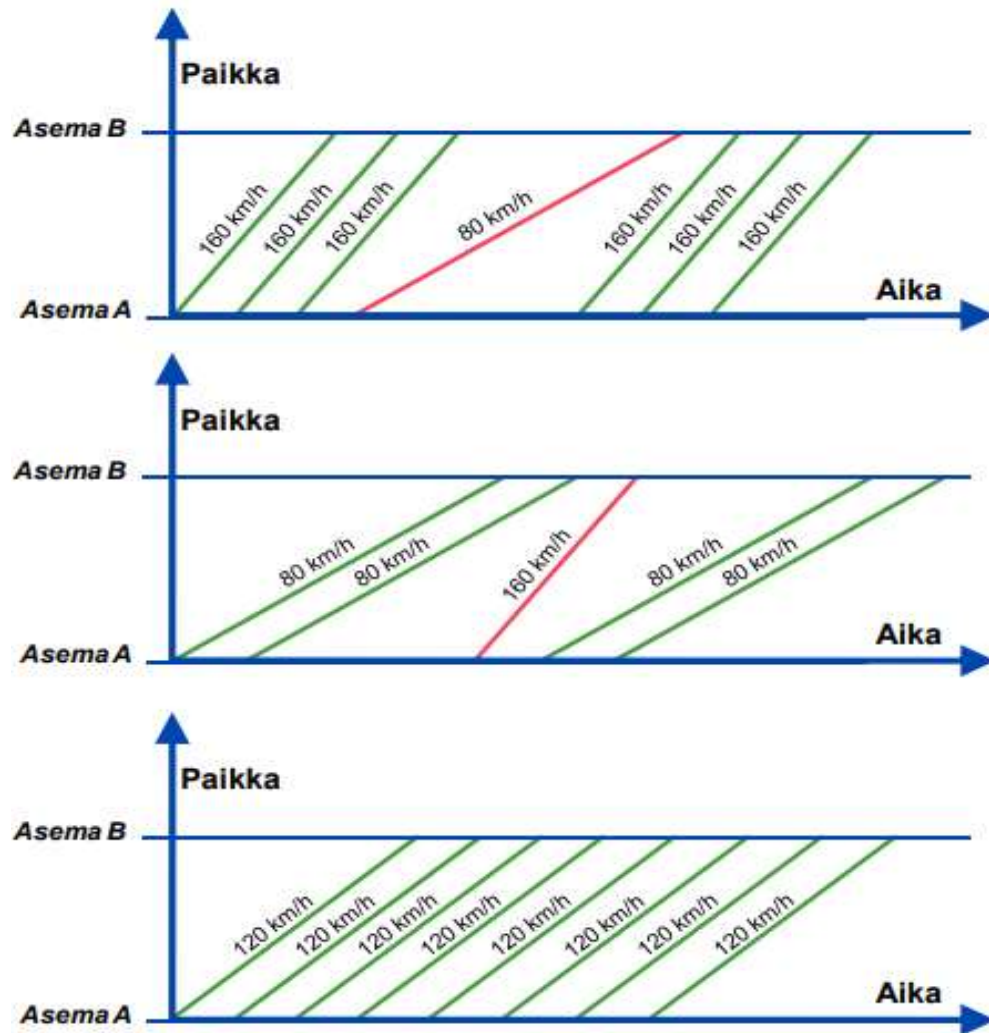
Paikka

Asema B

160 km/h 160 km/h 160 km/h 80 km/h 160 km/h 160 km/h 160 km/h

Asema A

Aika

Paikka

Asema B

80 km/h 80 km/h 160 km/h 80 km/h 80 km/h

Asema A

Aika

Paikka

Asema B

120 km/h 120 km/h 120 km/h 120 km/h 120 km/h 120 km/h 120 km/h 120 km/h

Asema A

Aika